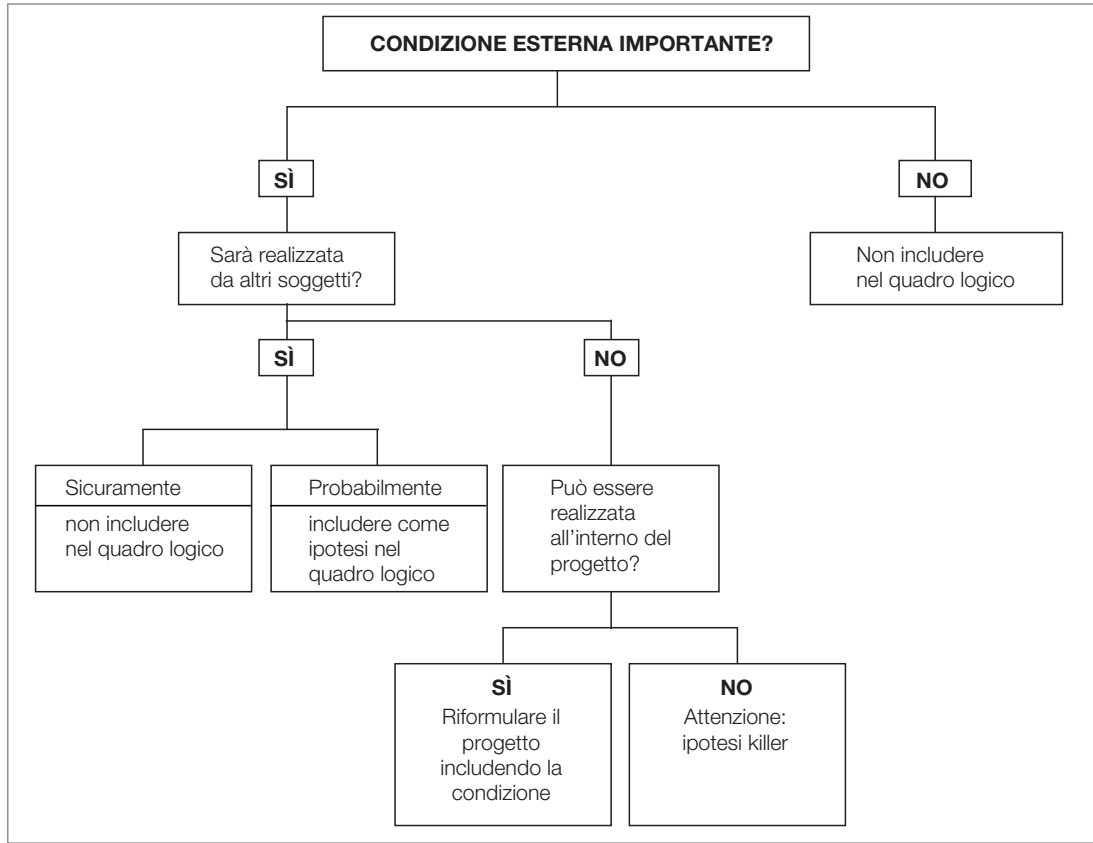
CONDIZIONE ESTERNA IMPORTANTE?

SÌ

Sarà realizzata da altri soggetti?

NO

Non includere nel quadro logico

SÌ

NO

Sicuramente

non includere nel quadro logico

Probabilmente

includere come ipotesi nel quadro logico

Può essere realizzata all'interno del progetto?

SÌ
Riformulare il progetto includendo la condizione

NO
Attenzione: ipotesi killer